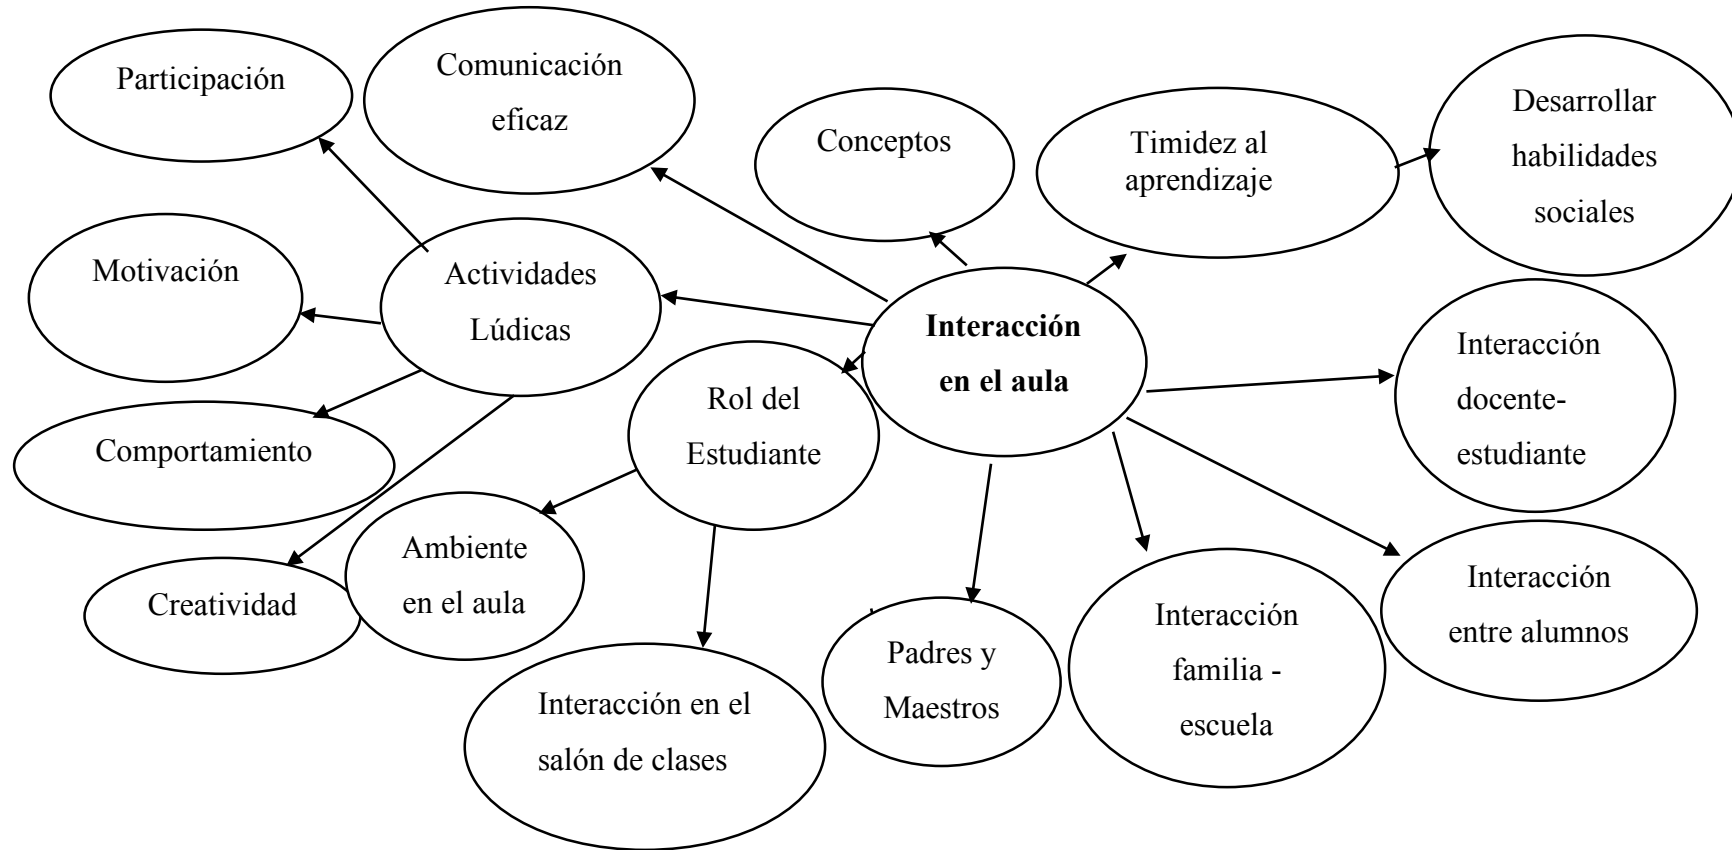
Participación

Comunicación eficaz

Conceptos

Timidez al aprendizaje

Desarrollar habilidades sociales

Motivación

Actividades Lúdicas

**Interacción en el aula**

Interacción docente-estudiante

Rol del Estudiante

Comportamiento

Ambiente en el aula

Creatividad

Interacción entre alumnos

Padres y Maestros

Interacción familia - escuela

Interacción en el salón de clases